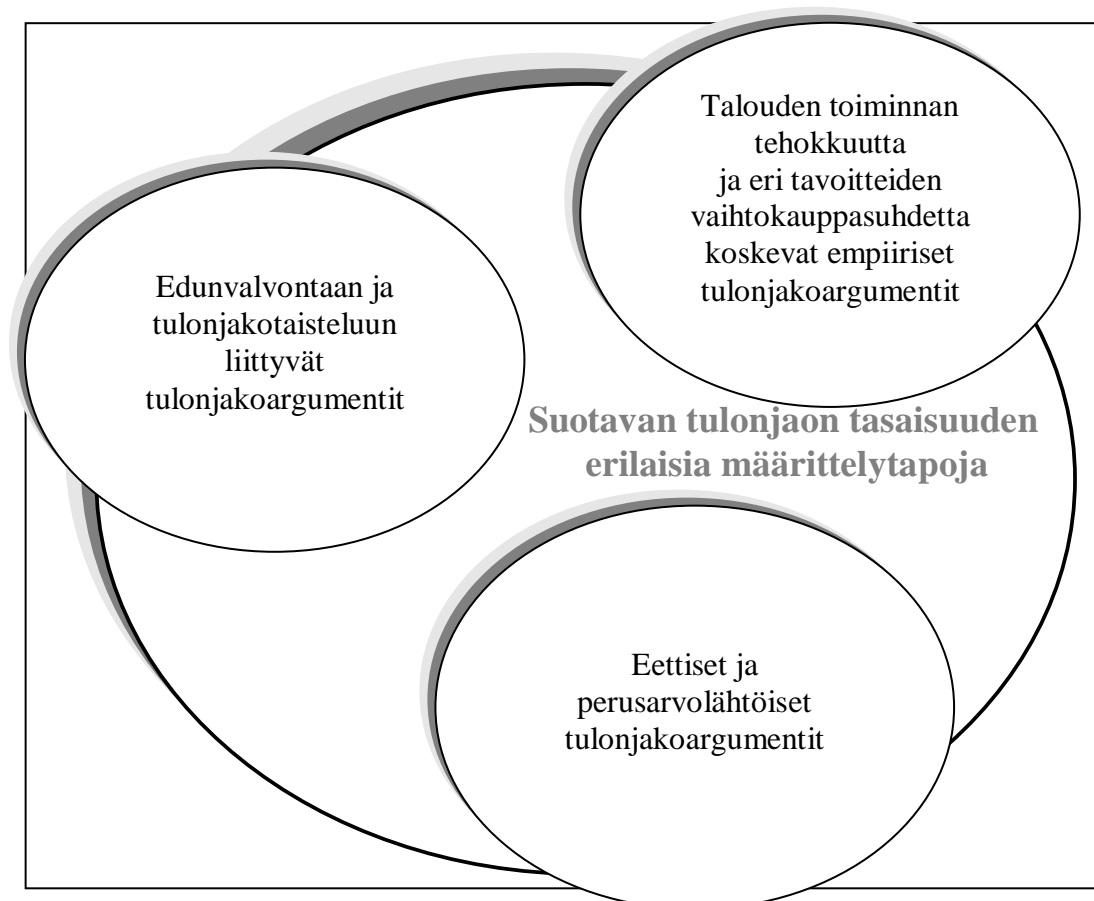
Talouden toiminnan tehokkuutta ja eri tavoitteiden vaihtokauppasuhdetta koskevat empiiriset tulonjakoargumentit

Edunvalvontaan ja tulonjakotaisteluun liittyvät tulonjakoargumentit

Suotavan tulonjaon tasaisuuden erilaisia määrittelytapoja

Eettiset ja perusarvolähtöiset tulonjakoargumentit